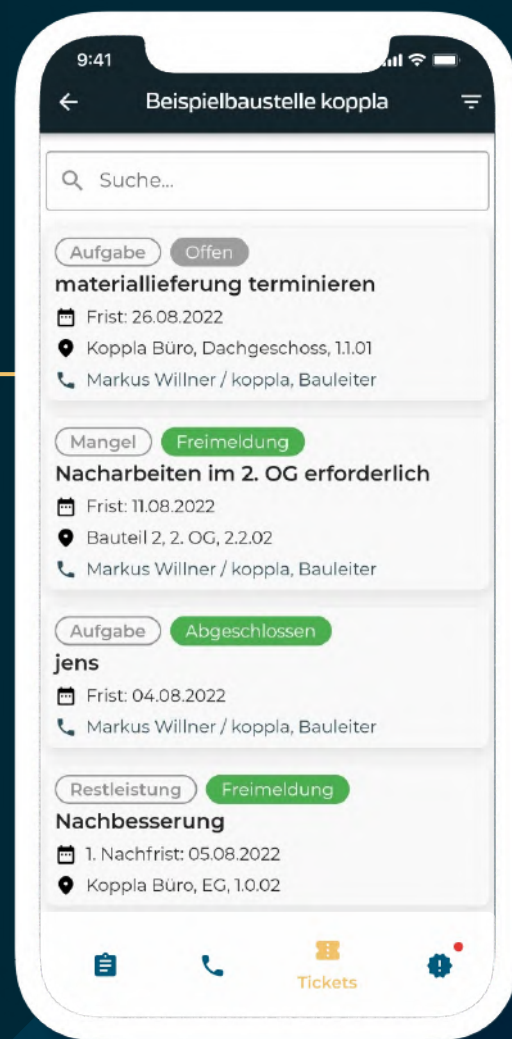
9:41

Beispielbaustelle koppla

Suche...

Aufgabe Offen
materiallieferung terminieren
Frist: 26.08.2022
Koppla Büro, Dachgeschoss, 1.1.01
Markus Willner / koppla, Bauleiter

Mangel Freimeldung
Nacharbeiten im 2. OG erforderlich
Frist: 11.08.2022
Bauteil 2, 2. OG, 2.2.02
Markus Willner / koppla, Bauleiter

Aufgabe Abgeschlossen
jens
Frist: 04.08.2022
Markus Willner / koppla, Bauleiter

Restleistung Freimeldung
Nachbesserung
1. Nachfrist: 05.08.2022
Koppla Büro, EG, 1.0.02

Tickets